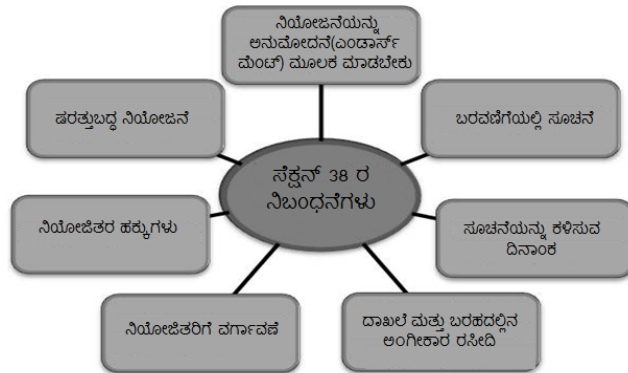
ಸೆಕ್ಷನ್ 38 ರ ನಿಬಂಧನೆಗಳು

ನಿಯೋಜನೆಯನ್ನು ಅನುಮೋದನೆ(ಎಂಡಾರ್ಸ್ ಮೆಂಟ್) ಮೂಲಕ ಮಾಡಬೇಕು

ಬರವಣಿಗೆಯಲ್ಲಿ ಸೂಚನೆ

ಸೂಚನೆಯನ್ನು ಕಳಿಸುವ ದಿನಾಂಕ

ದಾಖಲೆ ಮತ್ತು ಬರಹದಲ್ಲಿನ ಅಂಗೀಕಾರ ರಸೀದಿ

ನಿಯೋಜಿತರಿಗೆ ವರ್ಗಾವಣೆ

ನಿಯೋಜಿತರ ಹಕ್ಕುಗಳು

ಷರತ್ತುಬದ್ಧ ನಿಯೋಜನೆ